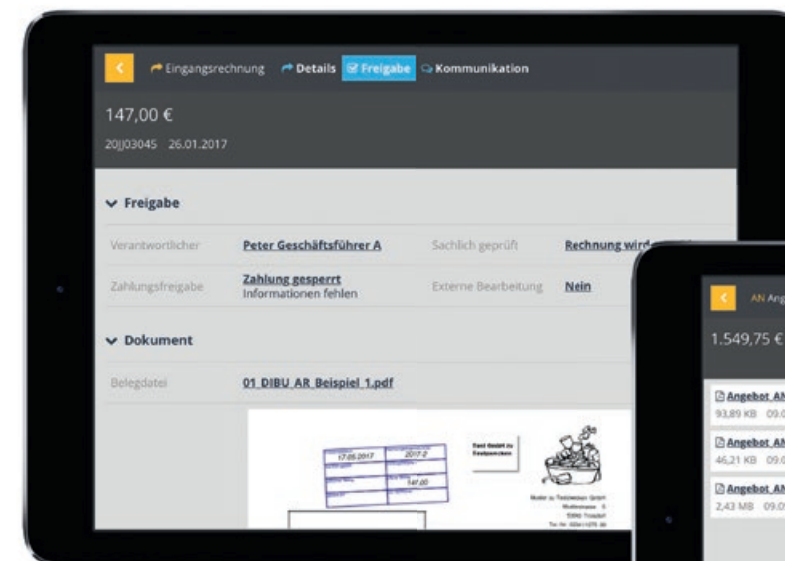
< Eingangsrechnung Details Freigabe Kommunikation

147,00 €

20JJ03045 26.01.2017

Freigabe

Verantwortlicher Peter Geschäftsführer A

Sachlich geprüft Rechnung wird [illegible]

Zahlungsfreigabe Zahlung gesperrt Informationen fehlen

Externe Bearbeitung Nein

Dokument

Belegdatei 01 DIBU AR Beispiel 1.pdf

17.05.2017 2017-2

147,00

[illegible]

< AN Ang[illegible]

1.549,75 €

Angebot AN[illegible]
93,89 KB 09.0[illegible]

Angebot AN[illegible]
46,21 KB 09.0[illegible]

Angebot AN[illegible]
2,43 MB 09.0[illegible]